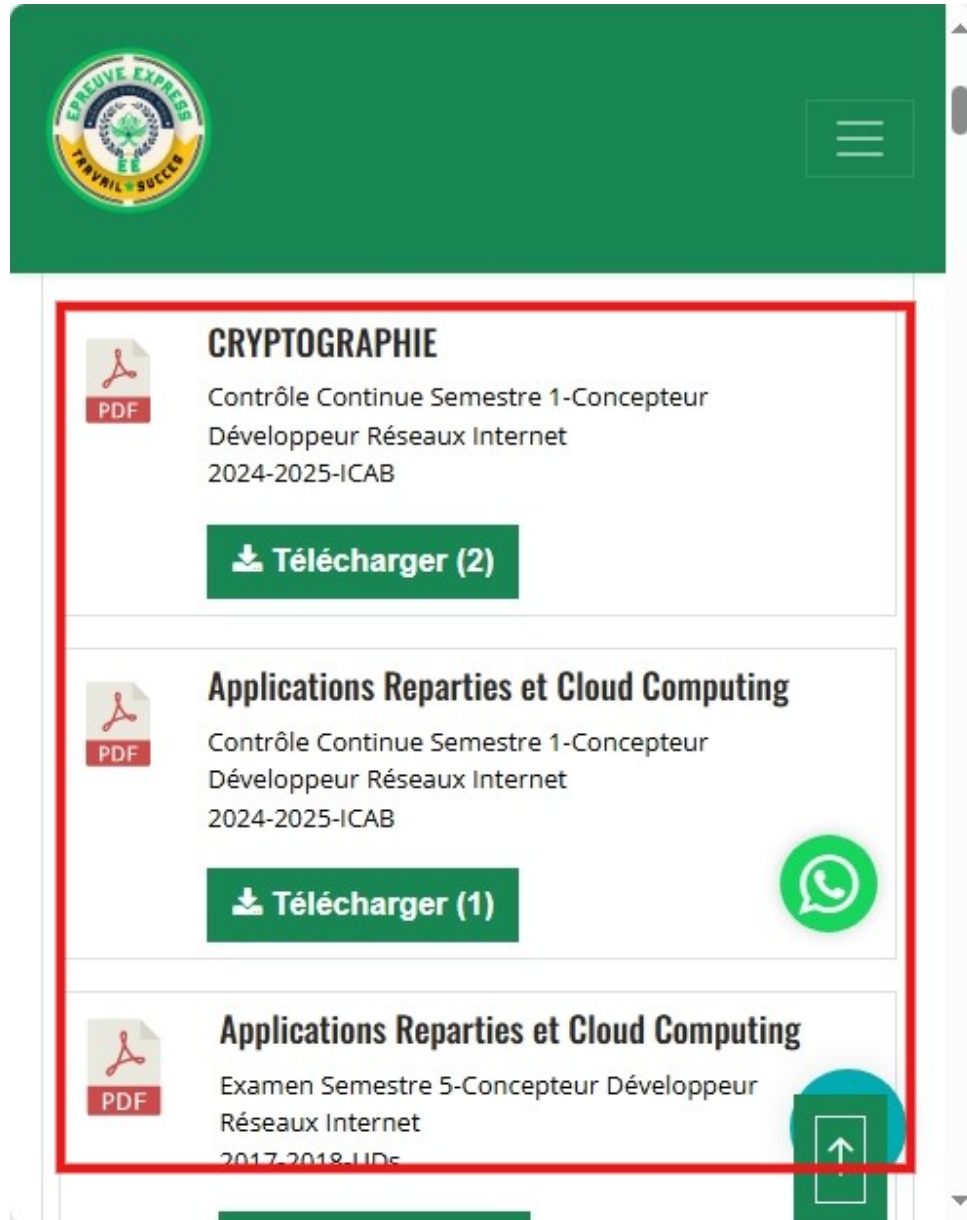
EPREUVE EXPRESS
EE
TRAVAIL SUCCES

PDF
CRYPTOGRAPHIE
Contrôle Continue Semestre 1-Concepteur Développeur Réseaux Internet
2024-2025-ICAB

Télécharger (2)

PDF
Applications Reparties et Cloud Computing
Contrôle Continue Semestre 1-Concepteur Développeur Réseaux Internet
2024-2025-ICAB

Télécharger (1)

PDF
Applications Reparties et Cloud Computing
Examen Semestre 5-Concepteur Développeur Réseaux Internet
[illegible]